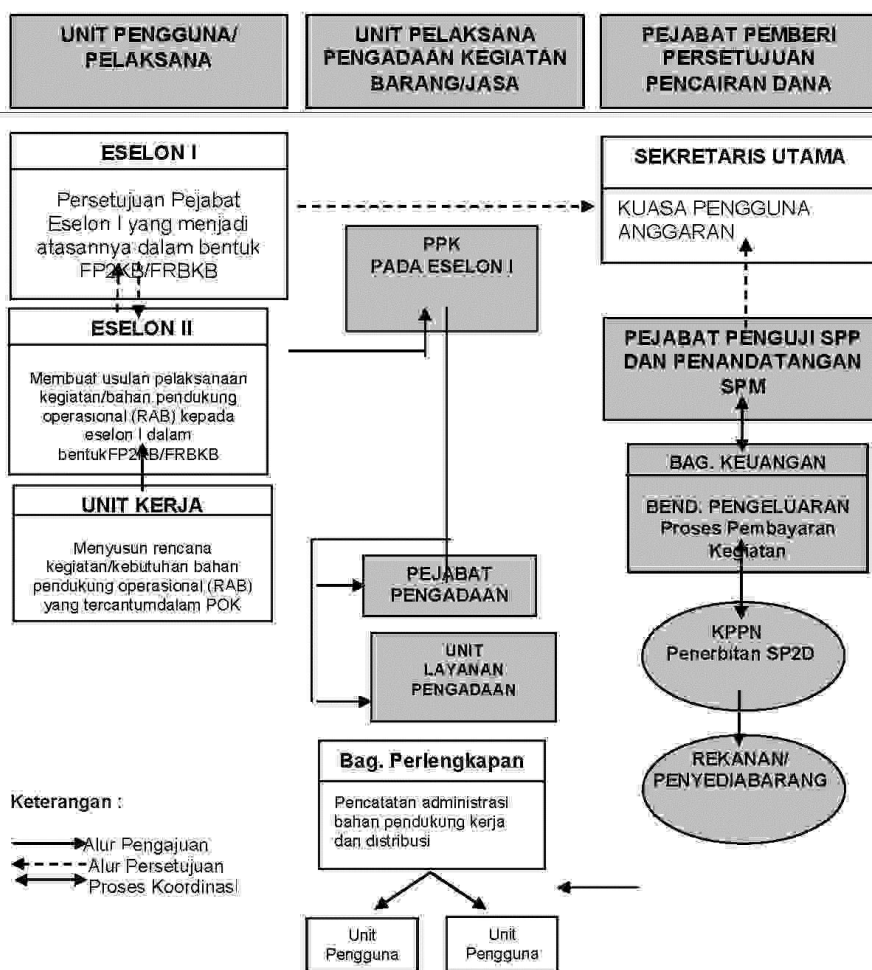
UNIT PENGGUNA/ PELAKSANA

UNIT PELAKSANA PENGADAAN KEGIATAN BARANG/JASA

PEJABAT PEMBERI PERSETUJUAN PENCAIRAN DANA

ESELON I

Persetujuan Pejabat Eselon I yang menjadi atasannya dalam bentuk FP2KB/FRBKB

ESELON II

Membuat usulan pelaksanaan kegiatan/bahan pendukung operasional (RAB) kepada eselon I dalam bentukFP2KB/FRBKB

UNIT KERJA

Menyusun rencana kegiatan/kebutuhan bahan pendukung operasional (RAB) yang tercantumdalam POK

PPK PADA ESELON I

PEJABAT PENGADAAN

UNIT LAYANAN PENGADAAN

Bag. Perlengkapan

Pencatatan administrasi bahan pendukung kerja dan distribusi

Unit Pengguna

Unit Pengguna

SEKRETARIS UTAMA

KUASA PENGGUNA ANGGARAN

PEJABAT PENGUJI SPP DAN PENANDATANGAN SPM

BAG. KEUANGAN

BEND. PENGELUARAN Proses Pembayaran Kegiatan

KPPN Penerbitan SP2D

REKANAN/ PENYEDIABARANG

Keterangan :

Alur Pengajuan
Alur Persetujuan
Proses Koordinasi